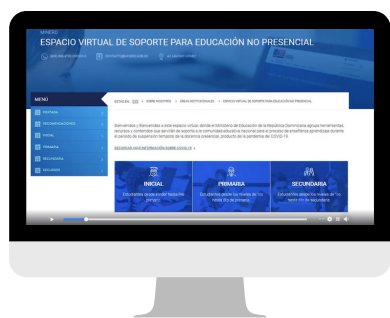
MINERD
ESPACIO VIRTUAL DE SOPORTE PARA EDUCACIÓN NO PRESENCIAL

MENÚ
PORTADA
RECOMENDACIONES
INICIAL
PRIMARIA
SECUNDARIA
RECURSOS

SOBRE NOSOTROS | ÁREAS INSTITUCIONALES | ESPACIO VIRTUAL DE SOPORTE PARA EDUCACIÓN NO PRESENCIAL

Bienvenidos y bienvenidas a este espacio virtual, donde el Ministerio de Educación de la República Dominicana agrupa herramientas, recursos y contenidos que servirán de soporte a la comunidad educativa nacional para el proceso de enseñanza aprendizaje durante el período de suspensión temporal de la docencia presencial, producto de la pandemia del COVID-19.

INICIAL
Estudiantes que cursan desde Pre-primario.

PRIMARIA
Estudiantes desde 1ro. hasta 6to. de primaria.

SECUNDARIA
Estudiantes desde 1ro. hasta 6to. de secundaria.